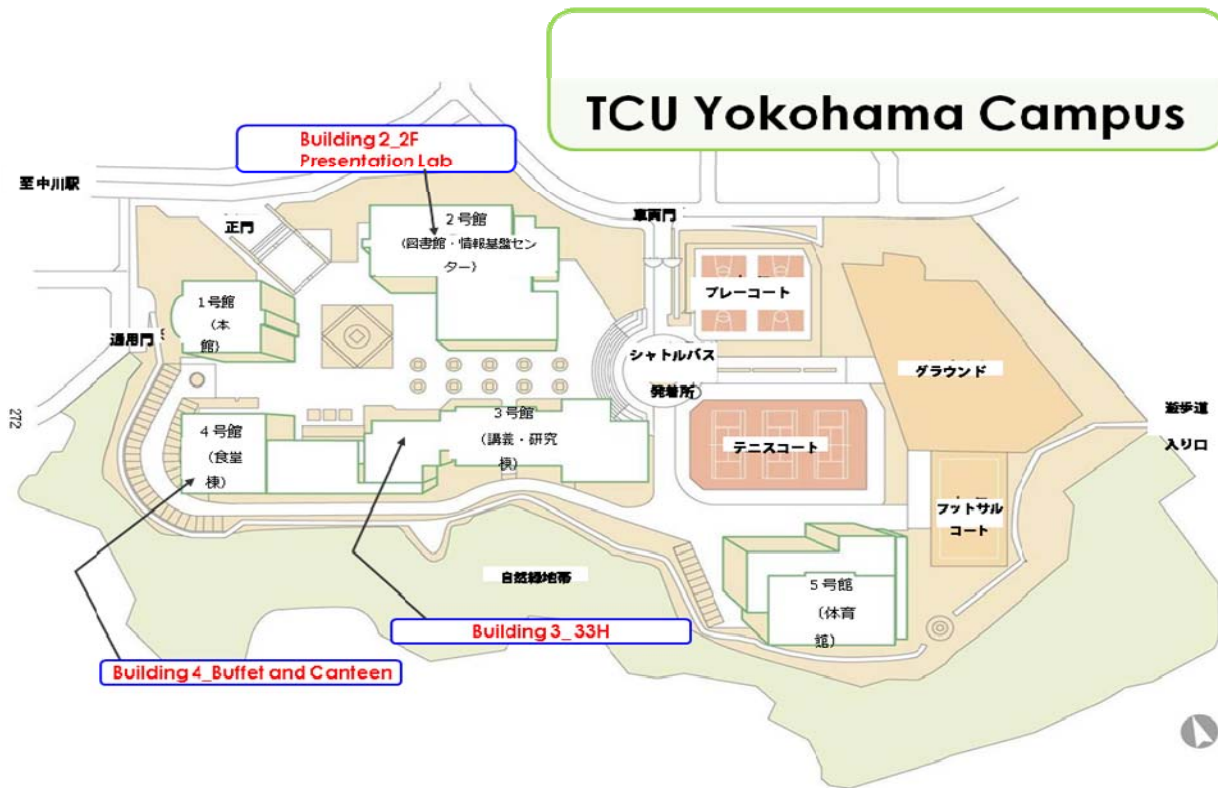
TCU Yokohama Campus

Building 2_2F
Presentation Lab

至中川駅

正門

2号館
（図書館・情報基盤センター）

車両門

プレーコート

1号館
（本館）

通用門

シャトルバス
発着所

グラウンド

272

4号館
（食堂棟）

3号館
（講義・研究棟）

テニスコート

遊歩道
入り口

フットサルコート

自然緑地帯

5号館
（体育館）

Building 3_33H

Building 4_Buffet and Canteen